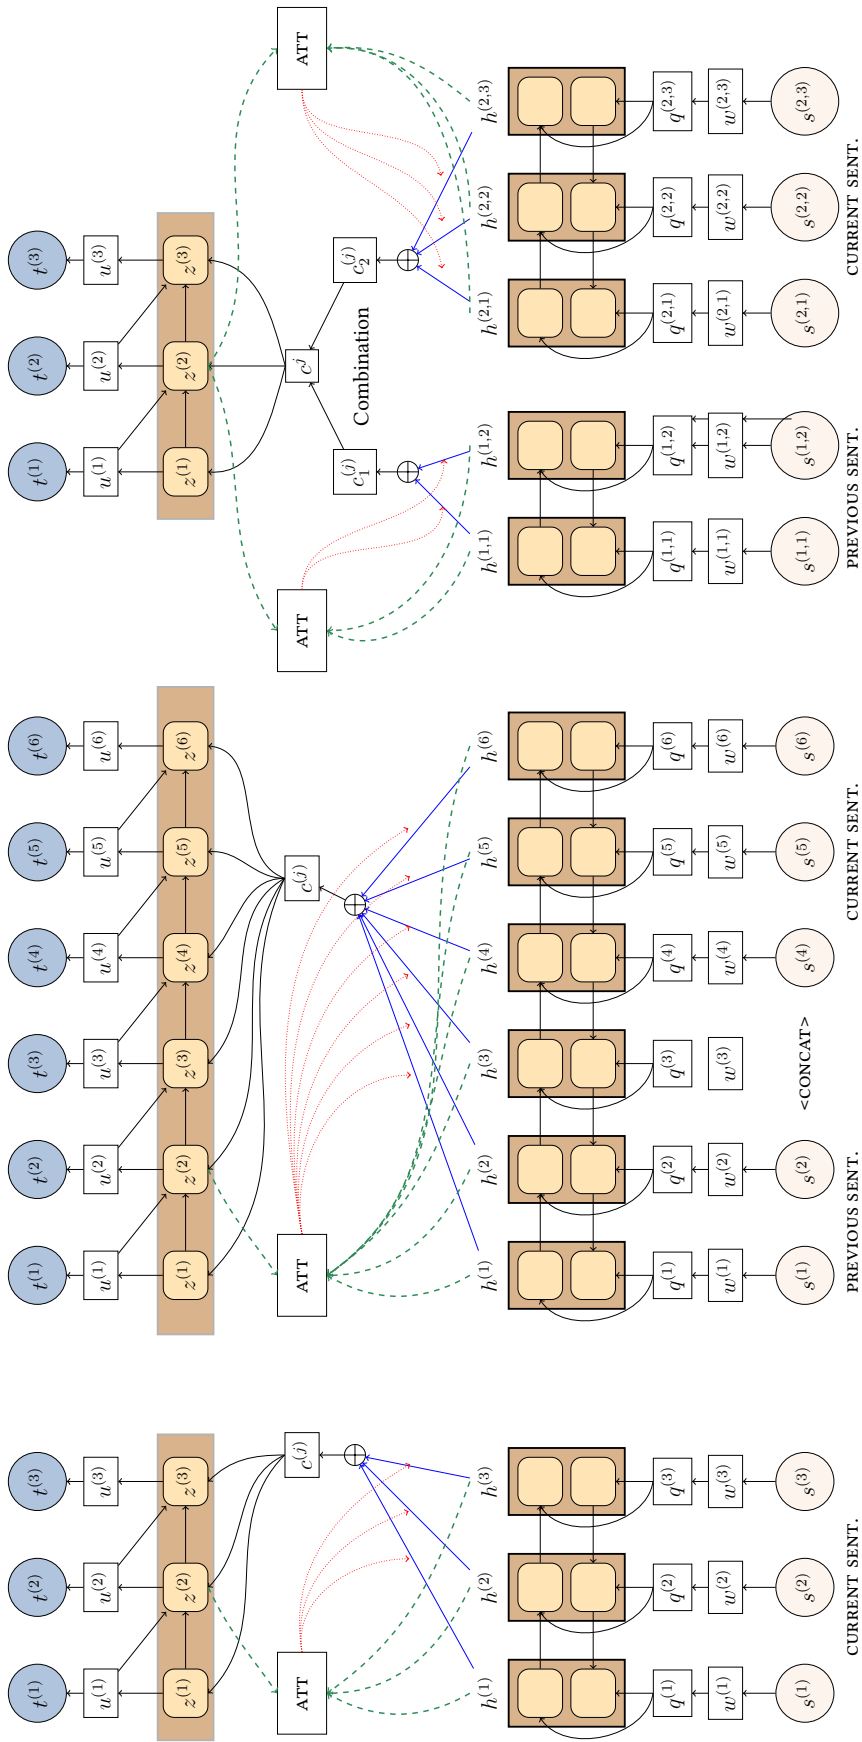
$t^{(1)}$ $t^{(2)}$ $t^{(3)}$
$u^{(1)}$ $u^{(2)}$ $u^{(3)}$
$z^{(1)}$ $z^{(2)}$ $z^{(3)}$
$c^{(j)}$
ATT
$h^{(1)}$ $h^{(2)}$ $h^{(3)}$
$q^{(1)}$ $q^{(2)}$ $q^{(3)}$
$w^{(1)}$ $w^{(2)}$ $w^{(3)}$
$s^{(1)}$ $s^{(2)}$ $s^{(3)}$
CURRENT SENT.

$t^{(1)}$ $t^{(2)}$ $t^{(3)}$ $t^{(4)}$ $t^{(5)}$ $t^{(6)}$
$u^{(1)}$ $u^{(2)}$ $u^{(3)}$ $u^{(4)}$ $u^{(5)}$ $u^{(6)}$
$z^{(1)}$ $z^{(2)}$ $z^{(3)}$ $z^{(4)}$ $z^{(5)}$ $z^{(6)}$
$c^{(j)}$
ATT
$h^{(1)}$ $h^{(2)}$ $h^{(3)}$ $h^{(4)}$ $h^{(5)}$ $h^{(6)}$
$q^{(1)}$ $q^{(2)}$ $q^{(3)}$ $q^{(4)}$ $q^{(5)}$ $q^{(6)}$
$w^{(1)}$ $w^{(2)}$ $w^{(3)}$ $w^{(4)}$ $w^{(5)}$ $w^{(6)}$
$s^{(1)}$ $s^{(2)}$ $s^{(4)}$ $s^{(5)}$ $s^{(6)}$
PREVIOUS SENT. <CONCAT> CURRENT SENT.

$t^{(1)}$ $t^{(2)}$ $t^{(3)}$
$u^{(1)}$ $u^{(2)}$ $u^{(3)}$
$z^{(1)}$ $z^{(2)}$ $z^{(3)}$
$c_1^{(j)}$ $c^j$ $c_2^{(j)}$
Combination
ATT ATT
$h^{(1,1)}$ $h^{(1,2)}$ $h^{(2,1)}$ $h^{(2,2)}$ $h^{(2,3)}$
$q^{(1,1)}$ $q^{(1,2)}$ $q^{(2,1)}$ $q^{(2,2)}$ $q^{(2,3)}$
$w^{(1,1)}$ $w^{(1,2)}$ $w^{(2,1)}$ $w^{(2,2)}$ $w^{(2,3)}$
$s^{(1,1)}$ $s^{(1,2)}$ $s^{(2,1)}$ $s^{(2,2)}$ $s^{(2,3)}$
PREVIOUS SENT. CURRENT SENT.